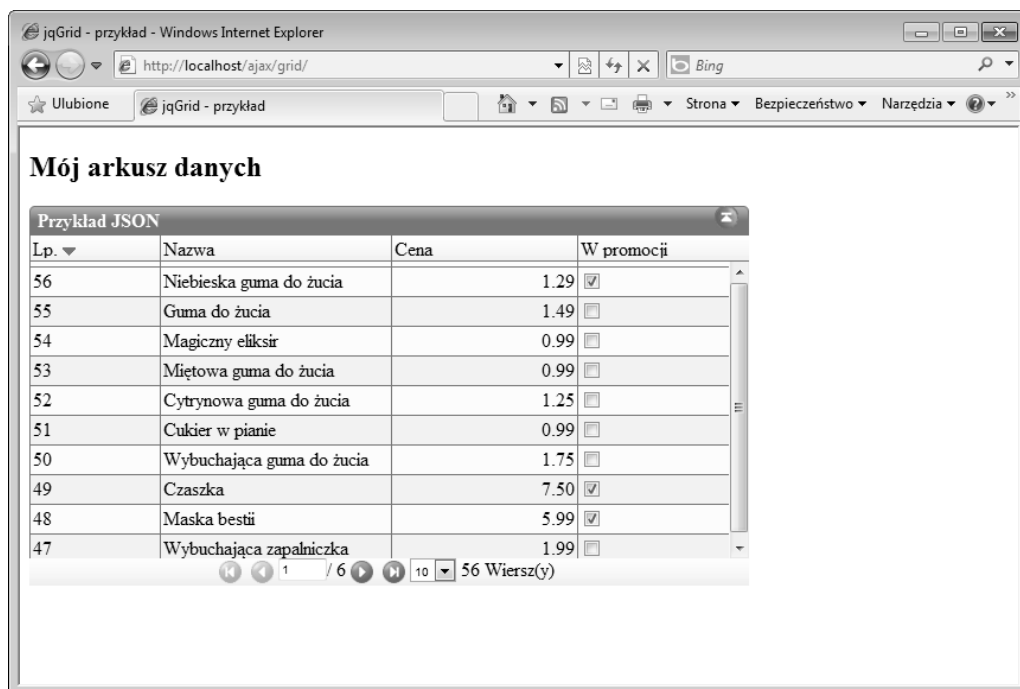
jqGrid - przykład - Windows Internet Explorer

http://localhost/ajax/grid/

Bing

Ulubione

jqGrid - przykład

Strona ▾ Bezpieczeństwo ▾ Narzędzia ▾

Mój arkusz danych

Przykład JSON

| Lp. | Nazwa | Cena | W promocji |
|---|---|---|---|
| 56 | Niebieska guma do żucia | 1.29 | ☑ |
| 55 | Guma do żucia | 1.49 | ☐ |
| 54 | Magiczny eliksir | 0.99 | ☐ |
| 53 | Miętowa guma do żucia | 0.99 | ☐ |
| 52 | Cytrynowa guma do żucia | 1.25 | ☐ |
| 51 | Cukier w pianie | 0.99 | ☐ |
| 50 | Wybuchająca guma do żucia | 1.75 | ☐ |
| 49 | Czaszka | 7.50 | ☑ |
| 48 | Maska bestii | 5.99 | ☑ |
| 47 | Wybuchająca zapalniczka | 1.99 | ☐ |

1 / 6 10 56 Wiersz(y)